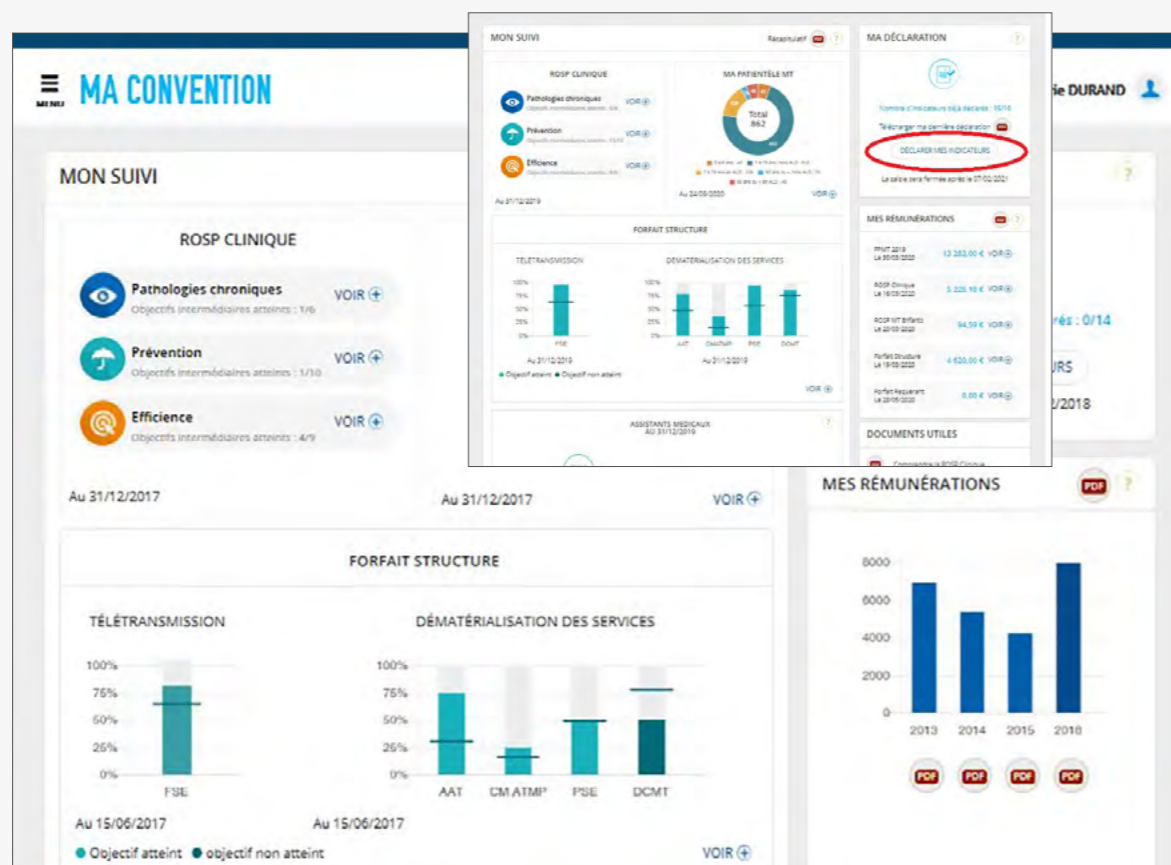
MENU MA CONVENTION

ie DURAND

MON SUIVI

ROSP CLINIQUE

Patnologies chroniques
Objectifs intermédiaires atteints : 1/6
VOIR

Prévention
Objectifs intermédiaires atteints : 1/10
VOIR

Efficience
Objectifs intermédiaires atteints : 4/9
VOIR

Au 31/12/2017

Au 31/12/2017

VOIR

FORFAIT STRUCTURE

TÉLÉTRANSMISSION

100%
75%
50%
25%
0%
FSE

Au 15/06/2017

DÉMATÉRIALISATION DES SERVICES

100%
75%
50%
25%
0%
AAT CM ATMP PSE DCMT

Au 15/06/2017

Objectif atteint objectif non atteint

VOIR

rés : 0/14

URS

2/2018

MES RÉMUNÉRATIONS

PDF

8000
6000
4000
2000
0
2013 2014 2015 2016

PDF PDF PDF PDF

MON SUIVI

Récapitulatif

ROSP CLINIQUE

Pathologies chroniques
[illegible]
VOIR

Prévention
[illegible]
VOIR

Efficience
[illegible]
VOIR

Au 31/12/2019

MA PATIENTÈLE MT

Total
862

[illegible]

Au 24/09/2020

VOIR

FORFAIT STRUCTURE

TÉLÉTRANSMISSION

100%
75%
50%
25%
0%
FSE

Au 31/12/2019

DÉMATÉRIALISATION DES SERVICES

100%
75%
50%
25%
0%
AAT CMATMP PSE DCMT

Au 31/12/2019

Objectif atteint Objectif non atteint

VOIR

ASSISTANTS MEDICAUX
AU 31/12/2019

MA DÉCLARATION

Nombre d'indicateurs déjà déclarés : 15/16

Télécharger ma dernière déclaration

DÉCLARER MES INDICATEURS

La saisie sera fermée après le 07/02/2021

MES RÉMUNÉRATIONS

FPMT 2019
Le 30/03/2020
12 283,00 € VOIR

ROSP Clinique
Le 16/03/2020
5 225,10 € VOIR

ROSP MT Enfants
Le 20/03/2020
94,50 € VOIR

Forfait Structure
Le 19/05/2020
4 620,00 € VOIR

Forfait Requérant
Le 20/05/2020
0,00 € VOIR

DOCUMENTS UTILES

Comprendre la ROSP Clinique